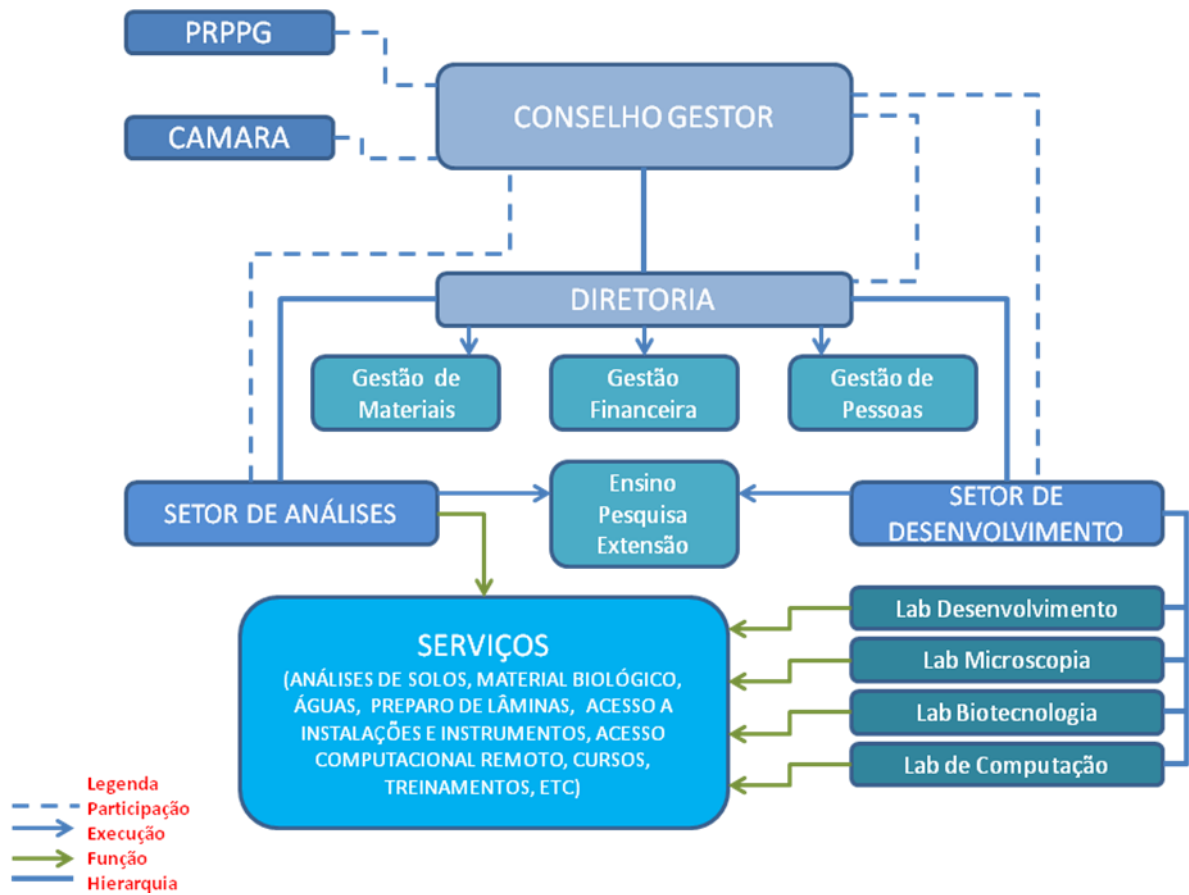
PRPPG

CAMARA

CONSELHO GESTOR

DIRETORIA

Gestão de Materiais

Gestão Financeira

Gestão de Pessoas

SETOR DE ANÁLISES

Ensino Pesquisa Extensão

SETOR DE DESENVOLVIMENTO

SERVIÇOS
(ANÁLISES DE SOLOS, MATERIAL BIOLÓGICO, ÁGUAS, PREPARO DE LÂMINAS, ACESSO A INSTALAÇÕES E INSTRUMENTOS, ACESSO COMPUTACIONAL REMOTO, CURSOS, TREINAMENTOS, ETC)

Lab Desenvolvimento

Lab Microscopia

Lab Biotecnologia

Lab de Computação

Legenda
Participação
Execução
Função
Hierarquia